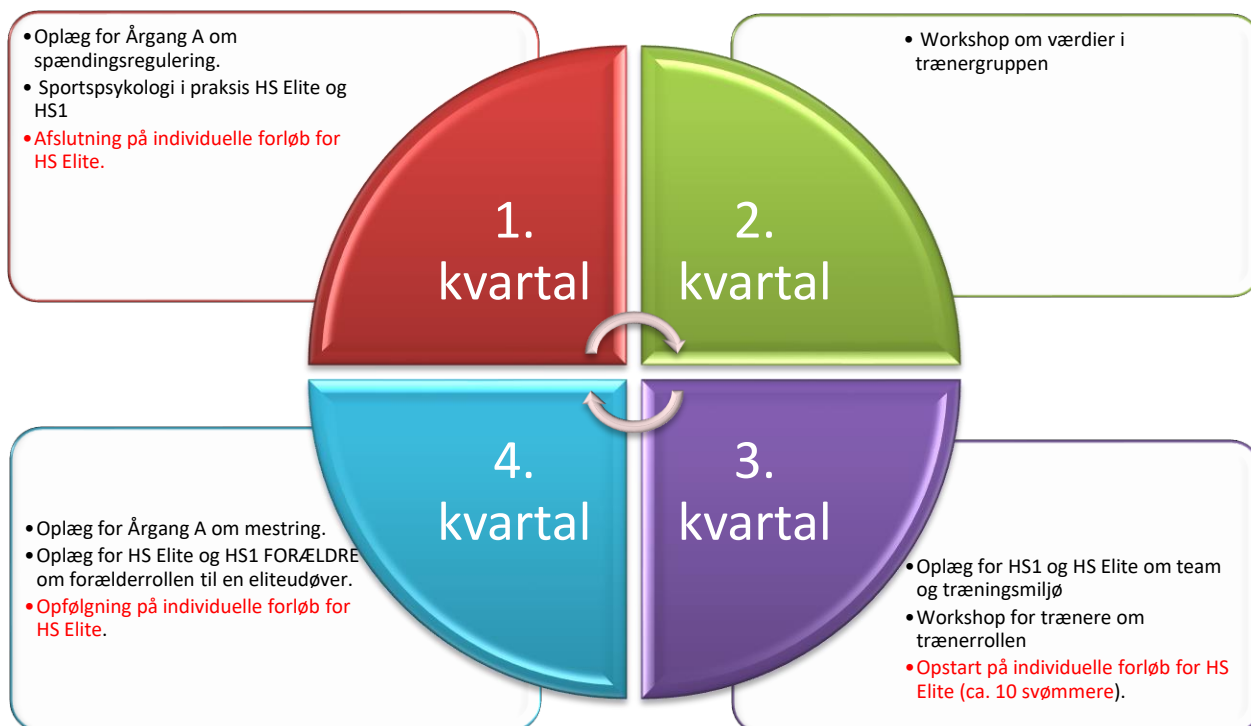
• Oplæg for Årgang A om spændingsregulering.
• Sportspsykologi i praksis HS Elite og HS1
• Afslutning på individuelle forløb for HS Elite.

• Workshop om værdier i trænergruppen

1. kvartal

2. kvartal

4. kvartal

3. kvartal

• Oplæg for Årgang A om mestring.
• Oplæg for HS Elite og HS1 FORÆLDRE om forælderrollen til en eliteudøver.
• Opfølgning på individuelle forløb for HS Elite.

• Oplæg for HS1 og HS Elite om team og træningsmiljø
• Workshop for trænere om trænerrollen
• Opstart på individuelle forløb for HS Elite (ca. 10 svømmere).